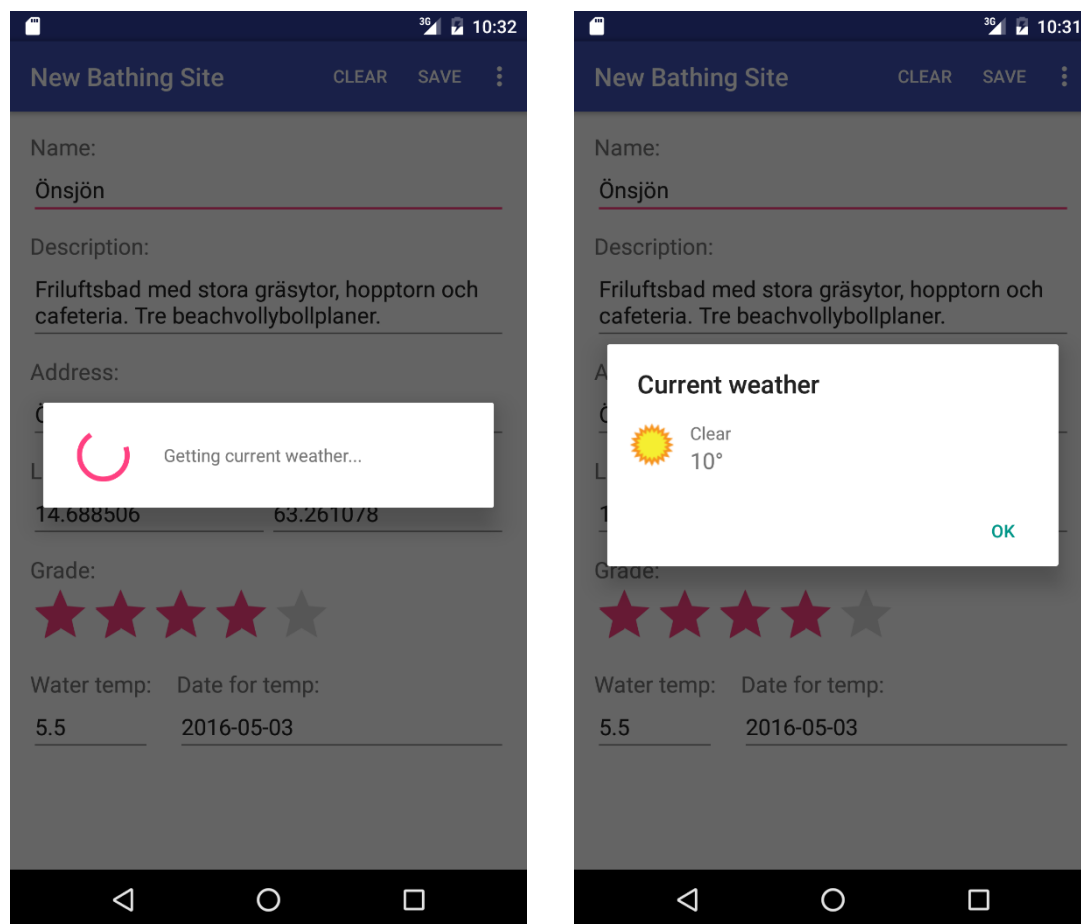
3G 10:32

New Bathing Site CLEAR SAVE

Name:

Önsjön

Description:

Friluftsbad med stora gräsytor, hopptorn och cafeteria. Tre beachvollybollplaner.

Address:

Ö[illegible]

L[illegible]

Getting current weather...

14.688506 63.261078

Grade:

Water temp: Date for temp:

5.5 2016-05-03

3G 10:31

New Bathing Site CLEAR SAVE

Name:

Önsjön

Description:

Friluftsbad med stora gräsytor, hopptorn och cafeteria. Tre beachvollybollplaner.

A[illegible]

Ö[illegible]

L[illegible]

1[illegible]

Current weather

Clear

10°

OK

Grade:

Water temp: Date for temp:

5.5 2016-05-03